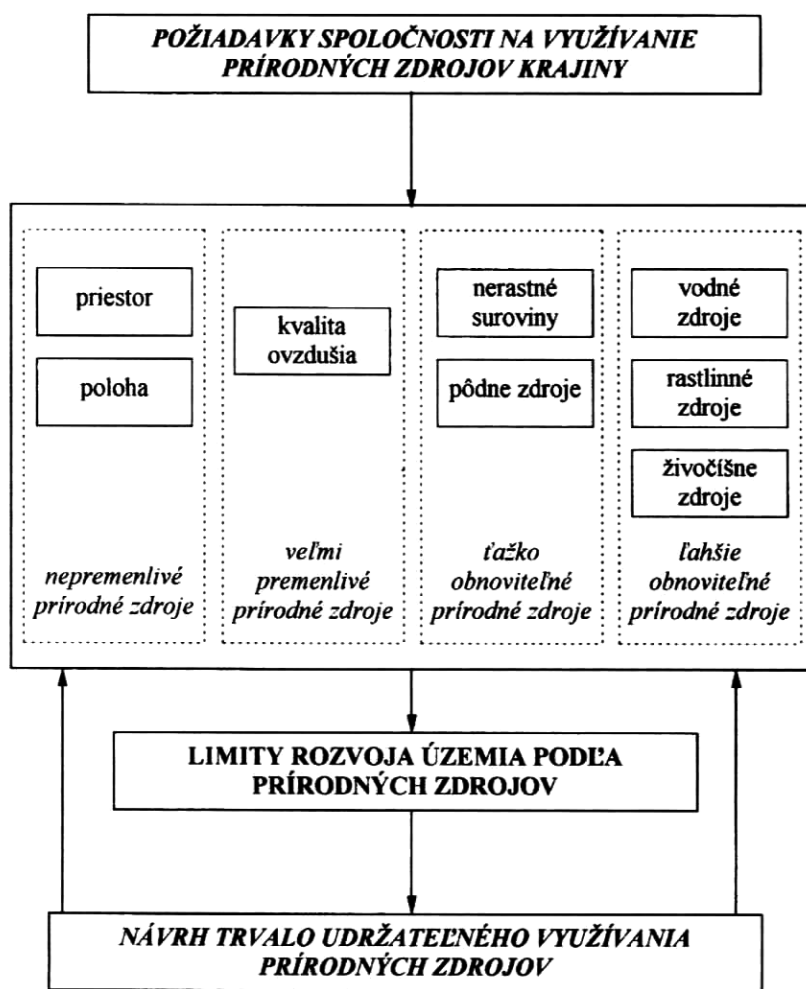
POŽIADAVKY SPOLOČNOSTI NA VYUŽÍVANIE PRÍRODNÝCH ZDROJOV KRAJINY

priestor

poloha

nepremenlivé prírodné zdroje

kvalita ovzdušia

veľmi premenlivé prírodné zdroje

nerastné suroviny

pôdne zdroje

ťažko obnoviteľné prírodné zdroje

vodné zdroje

rastlinné zdroje

živočíšne zdroje

ľahšie obnoviteľné prírodné zdroje

LIMITY ROZVOJA ÚZEMIA PODĽA PRÍRODNÝCH ZDROJOV

NÁVRH TRVALO UDRŽATEĽNÉHO VYUŽÍVANIA PRÍRODNÝCH ZDROJOV